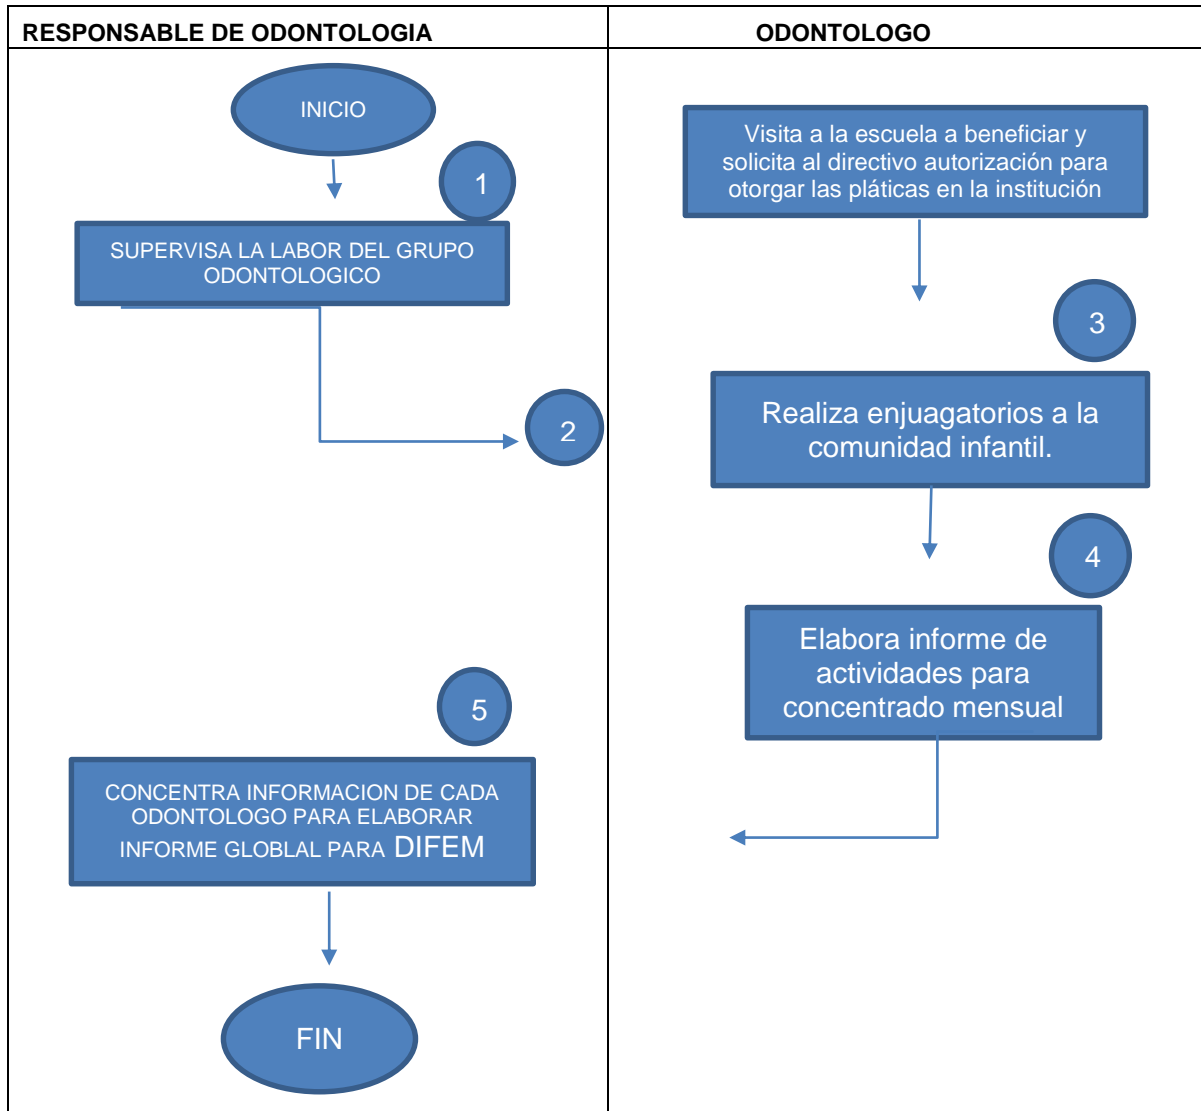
| RESPONSABLE DE ODONTOLOGIA | ODONTOLOGO |
|---|---|

INICIO

1

SUPERVISA LA LABOR DEL GRUPO ODONTOLOGICO

2

5

CONCENTRA INFORMACION DE CADA ODONTOLOGO PARA ELABORAR INFORME GLOBLAL PARA DIFEM

FIN

Visita a la escuela a beneficiar y solicita al directivo autorización para otorgar las pláticas en la institución

3

Realiza enjuagatorios a la comunidad infantil.

4

Elabora informe de actividades para concentrado mensual